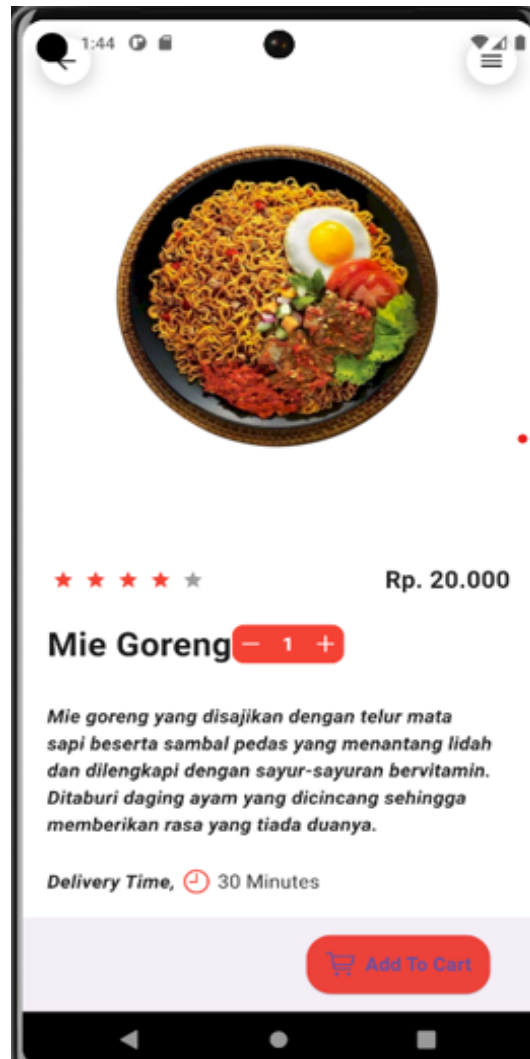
1:44

Rp. 20.000

Mie Goreng − 1 +

Mie goreng yang disajikan dengan telur mata sapi beserta sambal pedas yang menantang lidah dan dilengkapi dengan sayur-sayuran bervitamin. Ditaburi daging ayam yang dicincang sehingga memberikan rasa yang tiada duanya.

Delivery Time, 30 Minutes

Add To Cart